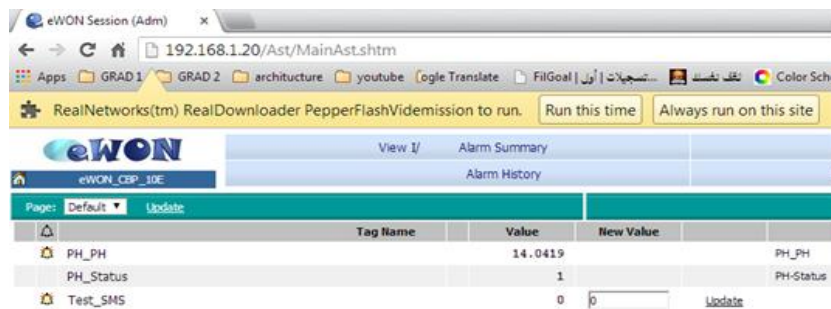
eWON Session (Adm) ×

192.168.1.20/Ast/MainAst.shtm

Apps GRAD 1 GRAD 2 architecture youtube ogle Translate FilGoal | أول ...تسجيلات نقف نفسك Color Sch

RealNetworks(tm) RealDownloader PepperFlashVidemission to run. Run this time Always run on this site

eWON

eWON_CBP_10E

View I/ Alarm Summary

Alarm History

Page: Default Update

| | Tag Name | Value | New Value | | |
|---|---|---|---|---|---|
| PH_PH | | 14.0419 | | | PH_PH |
| PH_Status | | 1 | | | PH-Status |
| Test_SMS | | 0 | 0 | Update | |